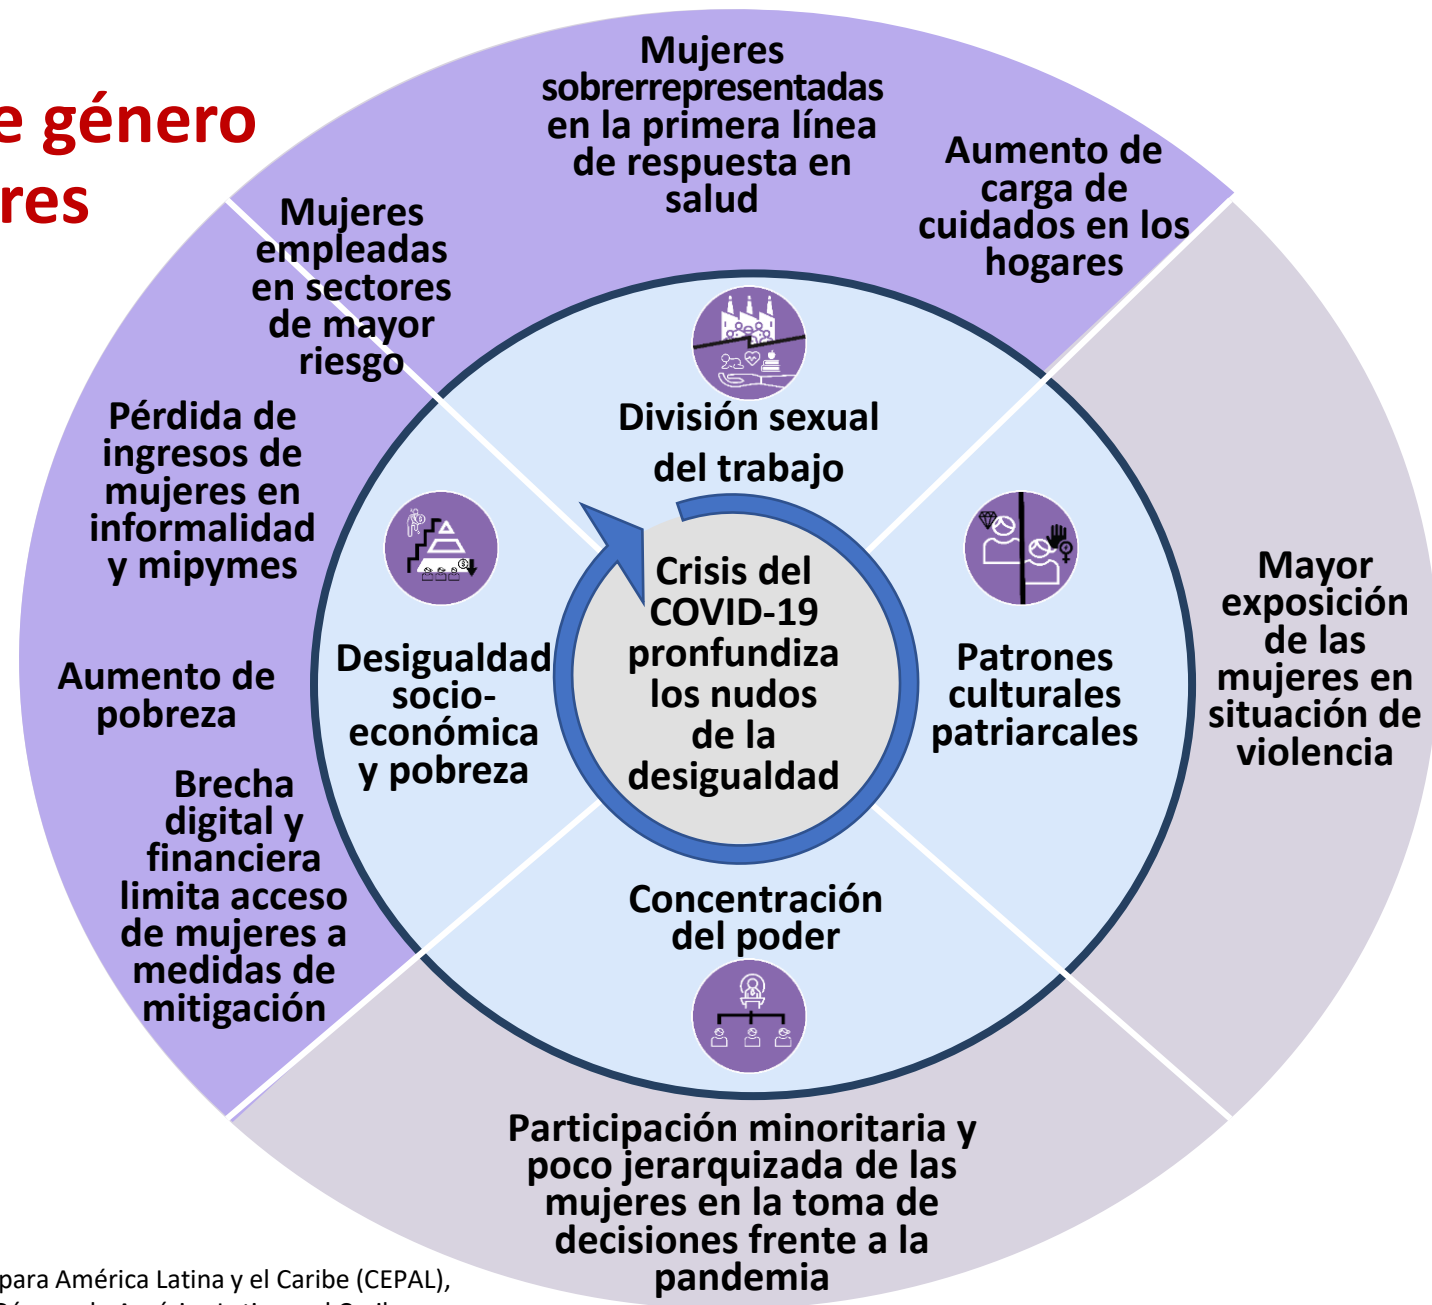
e género
res

Mujeres sobrerrepresentadas en la primera línea de respuesta en salud

Aumento de carga de cuidados en los hogares

Mujeres empleadas en sectores de mayor riesgo

Pérdida de ingresos de mujeres en informalidad y mipymes

Aumento de pobreza

Brecha digital y financiera limita acceso de mujeres a medidas de mitigación

División sexual del trabajo

Desigualdad socio-económica y pobreza

Crisis del COVID-19 pronfundiza los nudos de la desigualdad

Patrones culturales patriarcales

Mayor exposición de las mujeres en situación de violencia

Concentración del poder

Participación minoritaria y poco jerarquizada de las mujeres en la toma de decisiones frente a la pandemia

para América Latina y el Caribe (CEPAL),
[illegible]